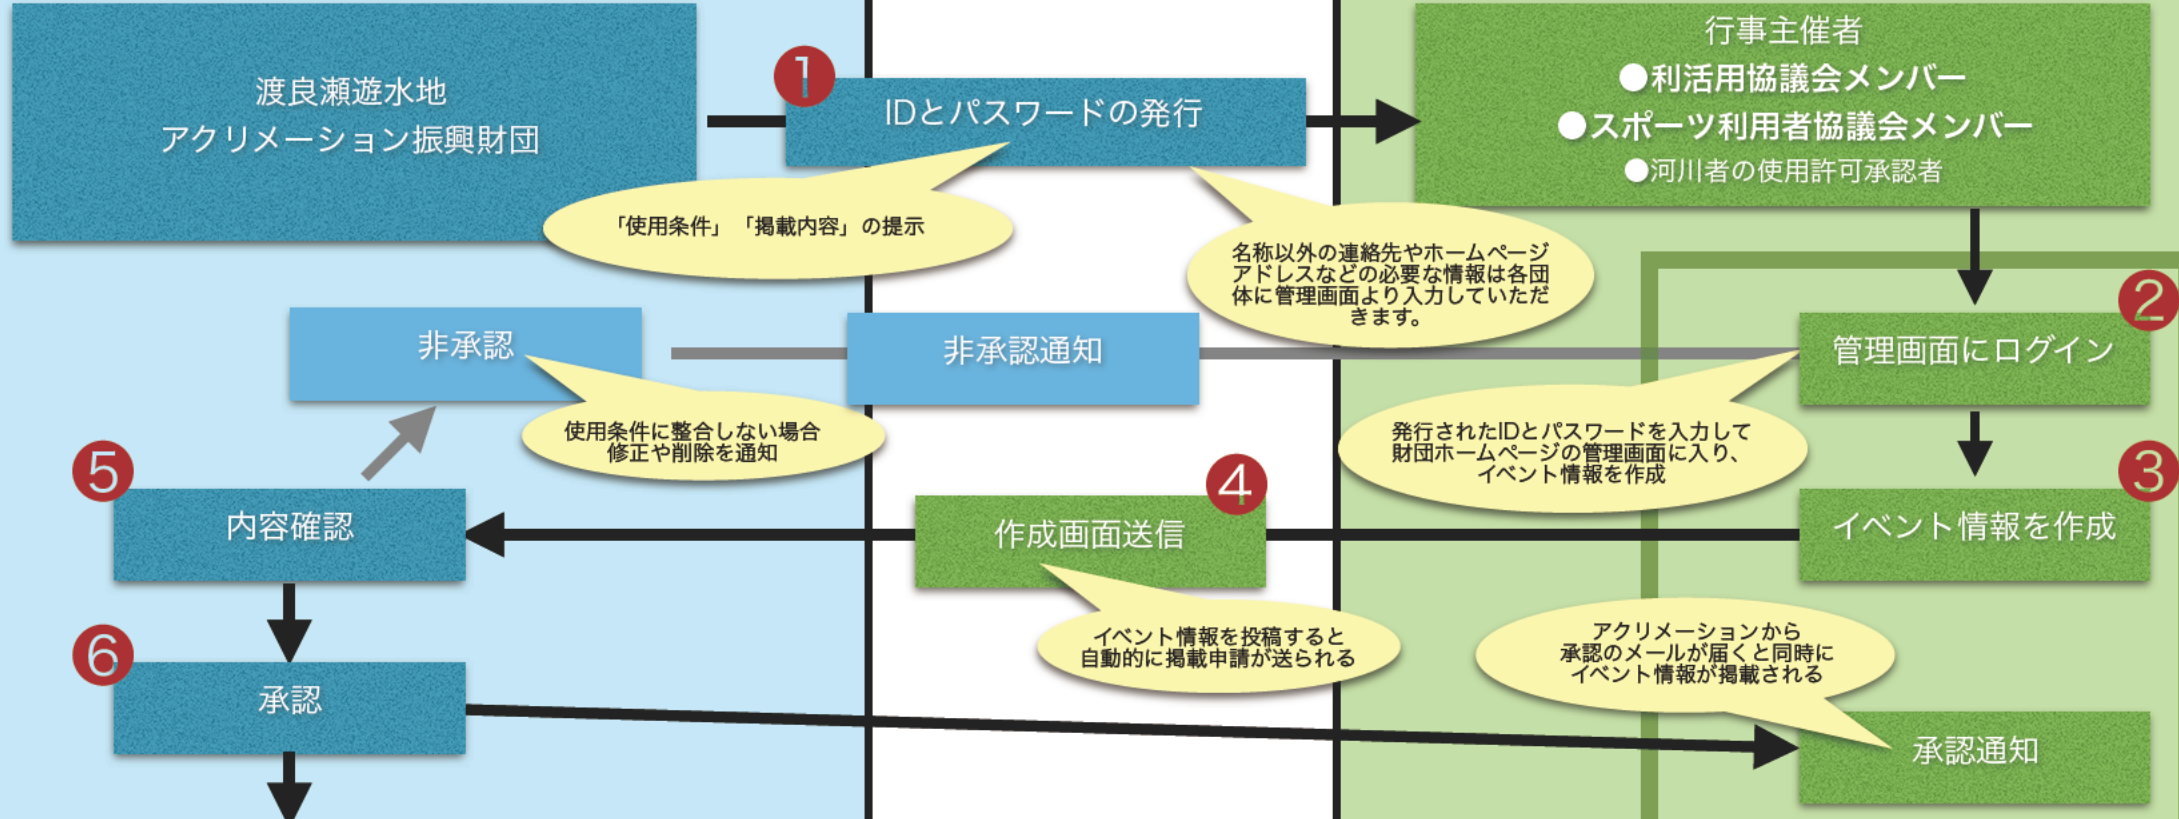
渡良瀬遊水地
アクリメーション振興財団

1
IDとパスワードの発行

行事主催者
●利活用協議会メンバー
●スポーツ利用者協議会メンバー
●河川者の使用許可承認者

「使用条件」「掲載内容」の提示

名称以外の連絡先やホームページアドレスなどの必要な情報は各団体に管理画面より入力していただきます。

2
管理画面にログイン

非承認

非承認通知

使用条件に整合しない場合修正や削除を通知

発行されたIDとパスワードを入力して財団ホームページの管理画面に入り、イベント情報を作成

5
内容確認

4
作成画面送信

3
イベント情報を作成

イベント情報を投稿すると自動的に掲載申請が送られる

アクリメーションから承認のメールが届くと同時にイベント情報が掲載される

6
承認

承認通知